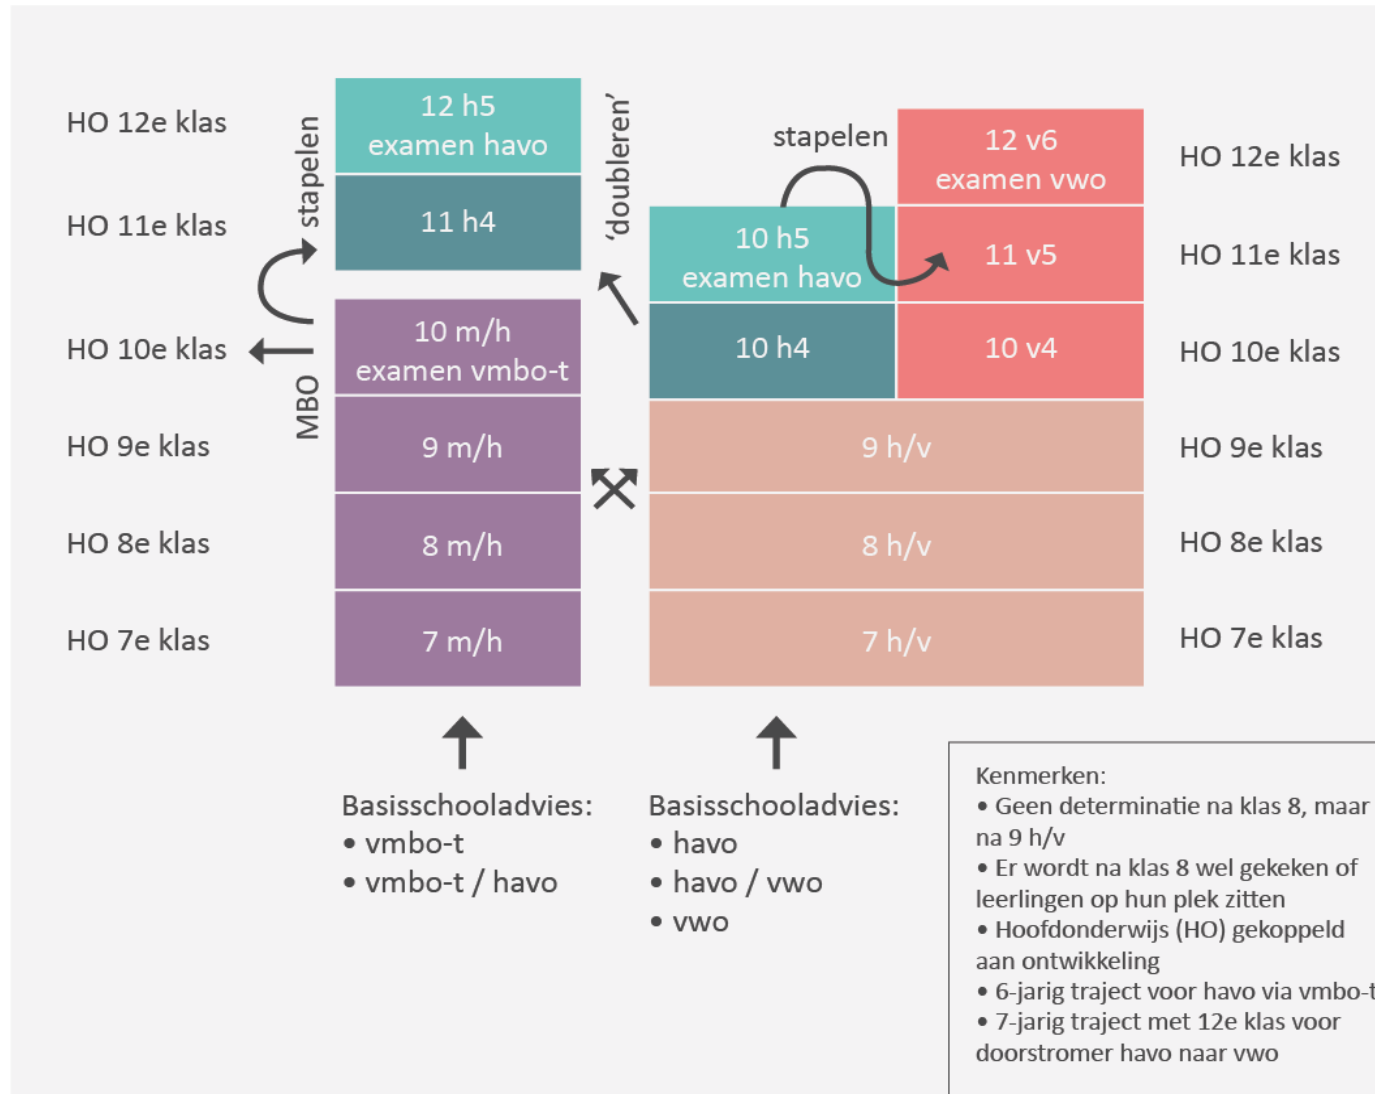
HO 12e klas

HO 11e klas

HO 10e klas

HO 9e klas

HO 8e klas

HO 7e klas

stapelen

MBO

12 h5
examen havo

11 h4

10 m/h
examen vmbo-t

9 m/h

8 m/h

7 m/h

'doubleren'

stapelen

10 h5
examen havo

10 h4

12 v6
examen vwo

11 v5

10 v4

9 h/v

8 h/v

7 h/v

HO 12e klas

HO 11e klas

HO 10e klas

HO 9e klas

HO 8e klas

HO 7e klas

Basisschooladvies:
• vmbo-t
• vmbo-t / havo

Basisschooladvies:
• havo
• havo / vwo
• vwo

Kenmerken:
• Geen determinatie na klas 8, maar na 9 h/v
• Er wordt na klas 8 wel gekeken of leerlingen op hun plek zitten
• Hoofdonderwijs (HO) gekoppeld aan ontwikkeling
• 6-jarig traject voor havo via vmbo-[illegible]
• 7-jarig traject met 12e klas voor doorstromer havo naar vwo